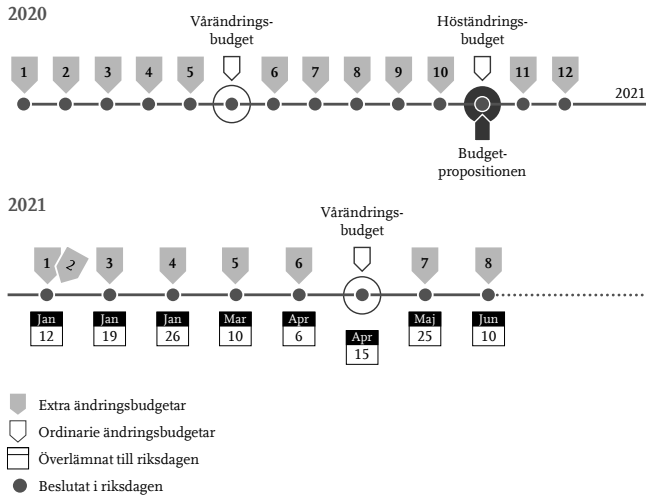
2020

Vårändringsbudget

Höständringsbudget

1 2 3 4 5 6 7 8 9 10 11 12

2021

Budgetpropositionen

2021

Vårändringsbudget

1 2 3 4 5 6 7 8

Jan 12

Jan 19

Jan 26

Mar 10

Apr 6

Apr 15

Maj 25

Jun 10

Extra ändringsbudgetar

Ordinarie ändringsbudgetar

Överlämnat till riksdagen

Beslutat i riksdagen